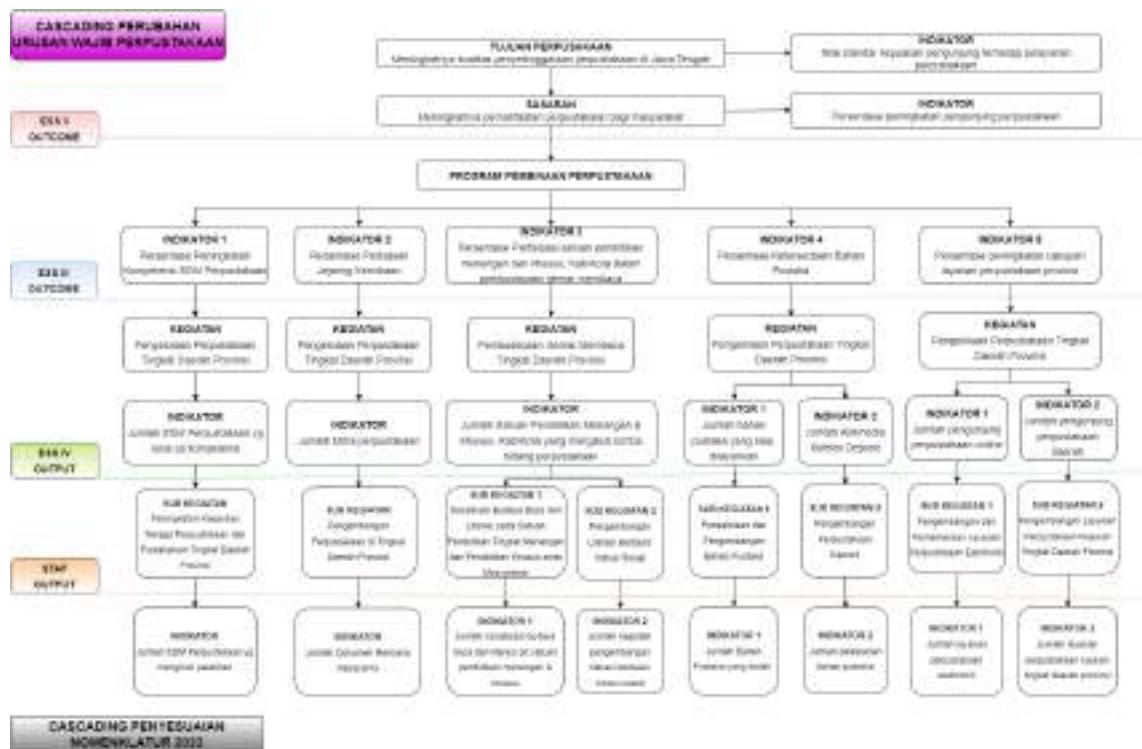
CASCADING PERUBAHAN URUSAN WAJIB PERPUSTAKAAN

TUJUAN PERPUSTAKAAN
Meningkatnya kualitas penyelenggaraan perpustakaan di Jawa Tengah

INDIKATOR
Nilai standar kepuasan pengunjung terhadap pelayanan perpustakaan

ESS II OUTCOME

SASARAN
Meningkatnya pemanfaatan perpustakaan bagi masyarakat

INDIKATOR
Persentase peningkatan pengunjung perpustakaan

PROGRAM PEMBINAAN PERPUSTAKAAN

ESS III OUTCOME

INDIKATOR 1
Persentase Peningkatan Kompetensi SDM Perpustakaan

INDIKATOR 2
Persentase Perpustakaan Jejaring Kemitraan

INDIKATOR 3
Persentase Perpustakaan/taman pendidikan menengah dan khusus, kab/kota dalam pembudayaan gemar membaca

INDIKATOR 4
Persentase Ketersediaan Bahan Pustaka

INDIKATOR 5
Persentase peningkatan cakupan layanan perpustakaan provinsi

KEGIATAN
Pengelolaan Perpustakaan Tingkat Daerah Provinsi

KEGIATAN
Pengelolaan Perpustakaan Tingkat Daerah Provinsi

KEGIATAN
Pembudayaan Gemar Membaca Tingkat Daerah Provinsi

KEGIATAN
Pengelolaan Perpustakaan Tingkat Daerah Provinsi

KEGIATAN
Pengelolaan Perpustakaan Tingkat Daerah Provinsi

ESS IV OUTPUT

INDIKATOR
Jumlah SDM Perpustakaan yg sesuai kompetensi

INDIKATOR
Jumlah Mitra perpustakaan

INDIKATOR
Jumlah Satuan Pendidikan Menengah & Khusus, Kab/Kota yang mengikuti pembinaan perpustakaan

INDIKATOR 1
Jumlah bahan pustaka yang siap dilayankan

INDIKATOR 2
Jumlah Multimedia Koleksi Deposit

INDIKATOR 1
Jumlah pengunjung perpustakaan online

INDIKATOR 2
Jumlah pengunjung perpustakaan daerah

STAF OUTPUT

SUB KEGIATAN
Peningkatan Kapasitas Tenaga Perpustakaan dan Pustakawan Tingkat Daerah Provinsi

SUB KEGIATAN
Pengembangan Perpustakaan di Tingkat Daerah Provinsi

SUB KEGIATAN 1
Pembinaan Budaya Baca dan Literasi serta Satuan Pendidikan Tingkat Menengah dan Pendidikan Khusus serta Masyarakat

SUB KEGIATAN 2
Pengembangan Literasi Berbasis Inklusi Sosial

SUB KEGIATAN 1
Pengadaan dan Pengembangan Bahan Pustaka

SUB KEGIATAN 2
Pengembangan Perpustakaan Daerah

SUB KEGIATAN 1
Pengembangan dan Pemeliharaan Layanan Perpustakaan Elektronik

SUB KEGIATAN 2
Pengembangan Layanan Perpustakaan/Layanan Tingkat Daerah Provinsi

INDIKATOR
Jumlah SDM Perpustakaan yg mengikuti pelatihan

INDIKATOR
Jumlah Dukungan Mencapai Kerjasama

INDIKATOR 1
Jumlah satuan pendidikan tingkat menengah dan khusus yang dibina

INDIKATOR 2
Jumlah kegiatan pengembangan literasi berbasis inklusi sosial

INDIKATOR 1
Jumlah Bahan Pustaka yang Dibeli

INDIKATOR 2
Jumlah pelestarian bahan pustaka

INDIKATOR 1
Jumlah layanan perpustakaan elektronik

INDIKATOR 2
Jumlah layanan perpustakaan daerah tingkat provinsi

CASCADING PENYESUAIAN NOMENKLATUR 2022